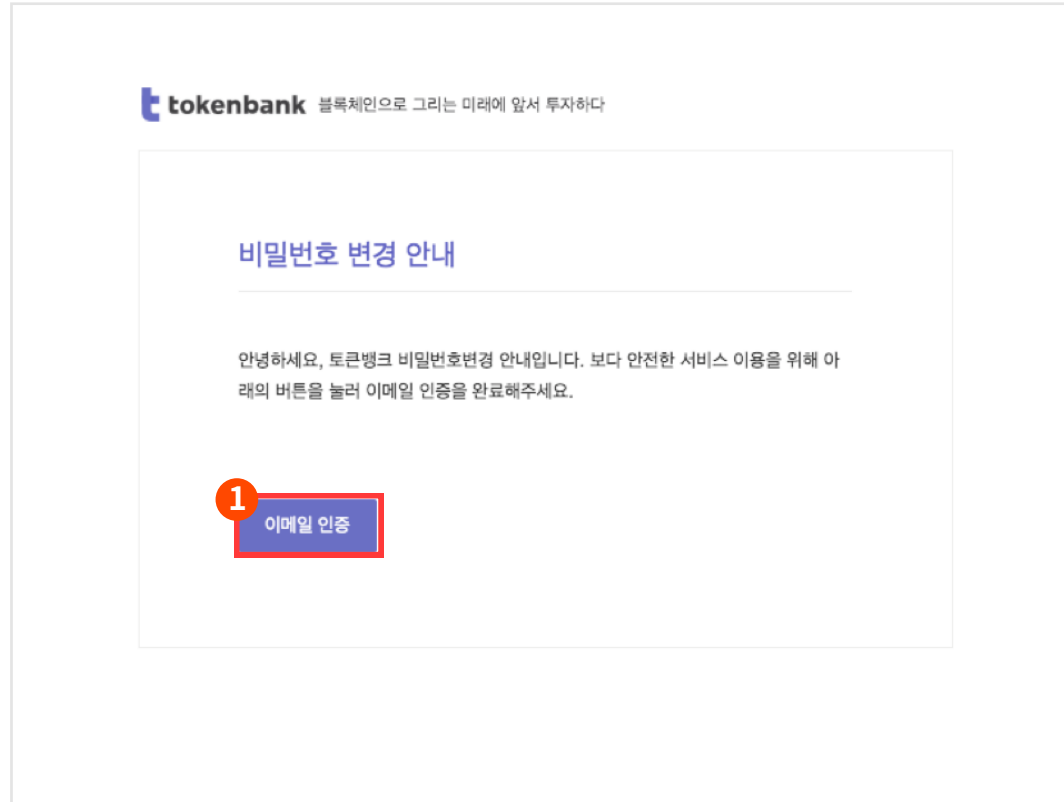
t tokenbank 블록체인으로 그리는 미래에 앞서 투자하다

비밀번호 변경 안내

안녕하세요, 토큰뱅크 비밀번호변경 안내입니다. 보다 안전한 서비스 이용을 위해 아래의 버튼을 눌러 이메일 인증을 완료해주세요.

1

이메일 인증